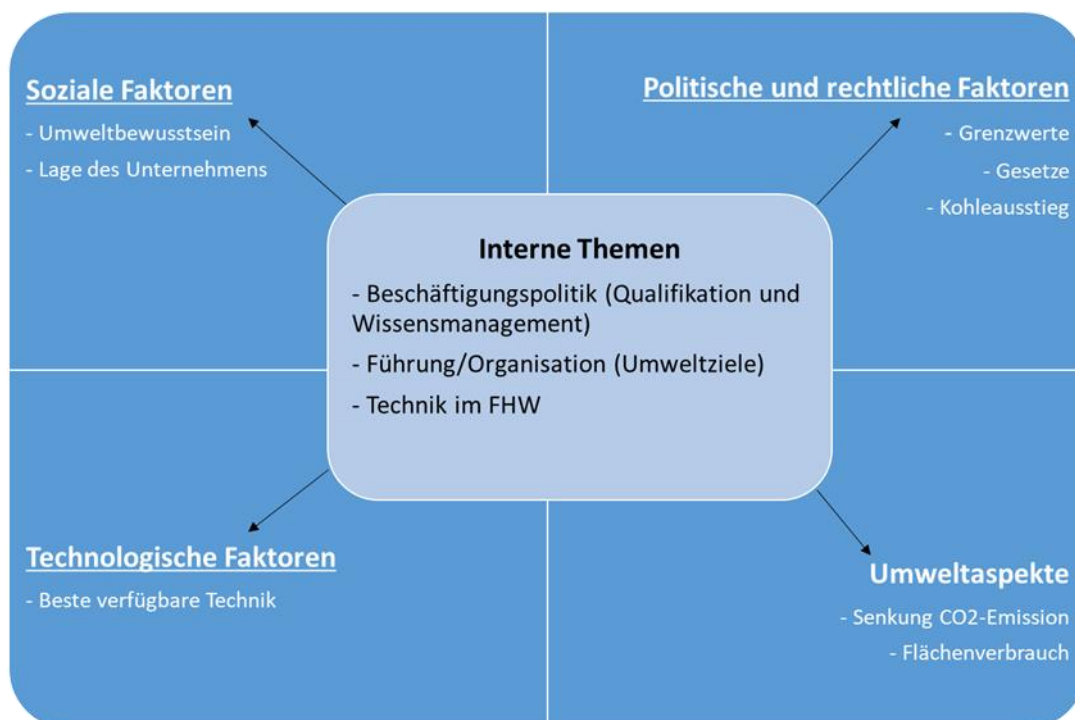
Soziale Faktoren
- Umweltbewusstsein
- Lage des Unternehmens

Politische und rechtliche Faktoren
- Grenzwerte
- Gesetze
- Kohleausstieg

Interne Themen
- Beschäftigungspolitik (Qualifikation und Wissensmanagement)
- Führung/Organisation (Umweltziele)
- Technik im FHW

Technologische Faktoren
- Beste verfügbare Technik

Umweltaspekte
- Senkung CO2-Emission
- Flächenverbrauch